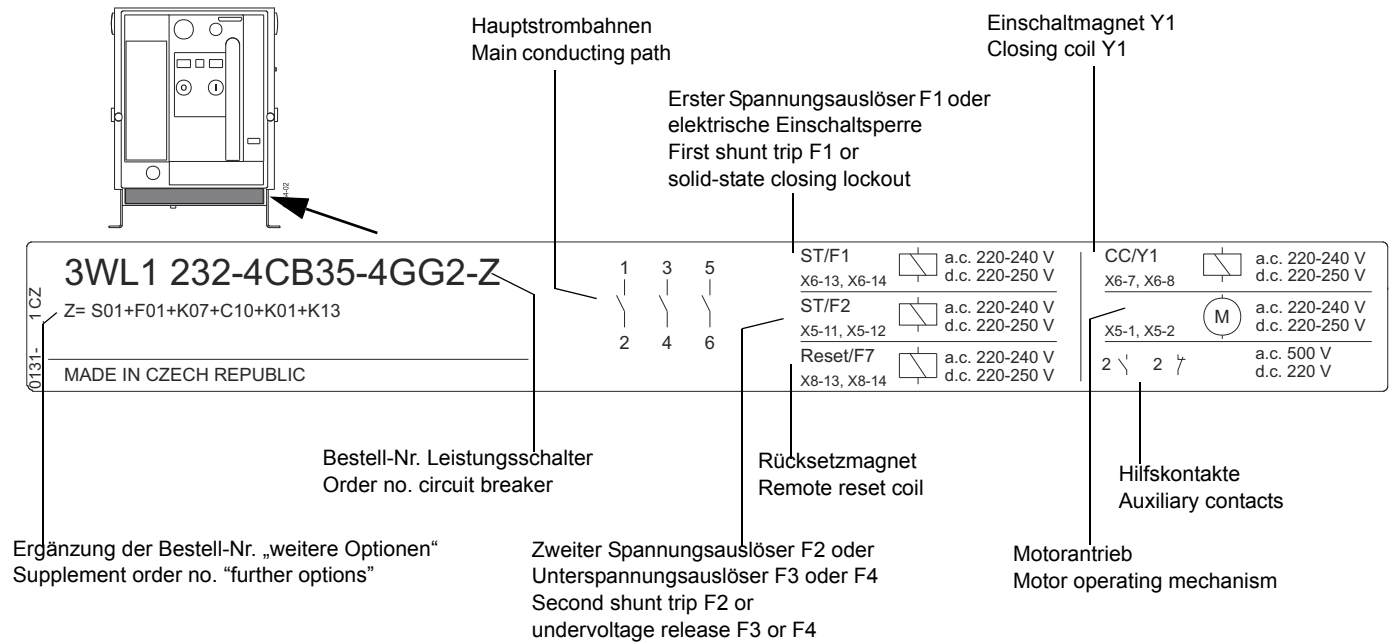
Hauptstrombahnen
Main conducting path

Einschaltmagnet Y1
Closing coil Y1

Erster Spannungsauslöser F1 oder elektrische Einschaltsperre
First shunt trip F1 or solid-state closing lockout

3WL1 232-4CB35-4GG2-Z
Z= S01+F01+K07+C10+K01+K13
MADE IN CZECH REPUBLIC
1CZ
0131-

1 3 5
2 4 6

ST/F1
X6-13, X6-14
a.c. 220-240 V
d.c. 220-250 V

ST/F2
X5-11, X5-12
a.c. 220-240 V
d.c. 220-250 V

Reset/F7
X8-13, X8-14
a.c. 220-240 V
d.c. 220-250 V

CC/Y1
X6-7, X6-8
a.c. 220-240 V
d.c. 220-250 V

X5-1, X5-2
M
a.c. 220-240 V
d.c. 220-250 V

2 2
a.c. 500 V
d.c. 220 V

Bestell-Nr. Leistungsschalter
Order no. circuit breaker

Rücksetzmagnet
Remote reset coil

Hilfskontakte
Auxiliary contacts

Ergänzung der Bestell-Nr. „weitere Optionen“
Supplement order no. “further options”

Zweiter Spannungsauslöser F2 oder Unterspannungsauslöser F3 oder F4
Second shunt trip F2 or undervoltage release F3 or F4

Motorantrieb
Motor operating mechanism